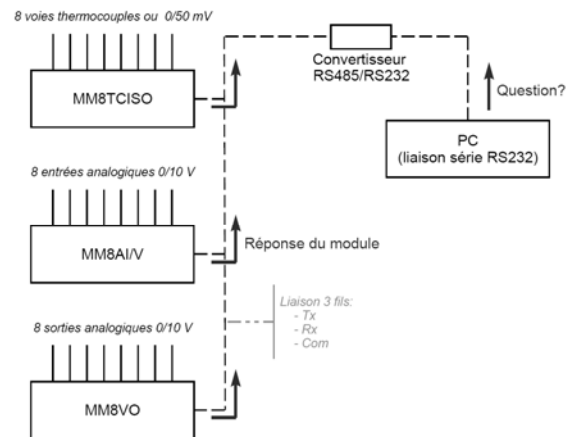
8 voies thermocouples ou 0/50 mV

MM8TCISO

Convertisseur RS485/RS232

Question?

PC
(liaison série RS232)

8 entrées analogiques 0/10 V

MM8AI/V

Réponse du module

Liaison 3 fils:
- Tx
- Rx
- Com

8 sorties analogiques 0/10 V

MM8VO